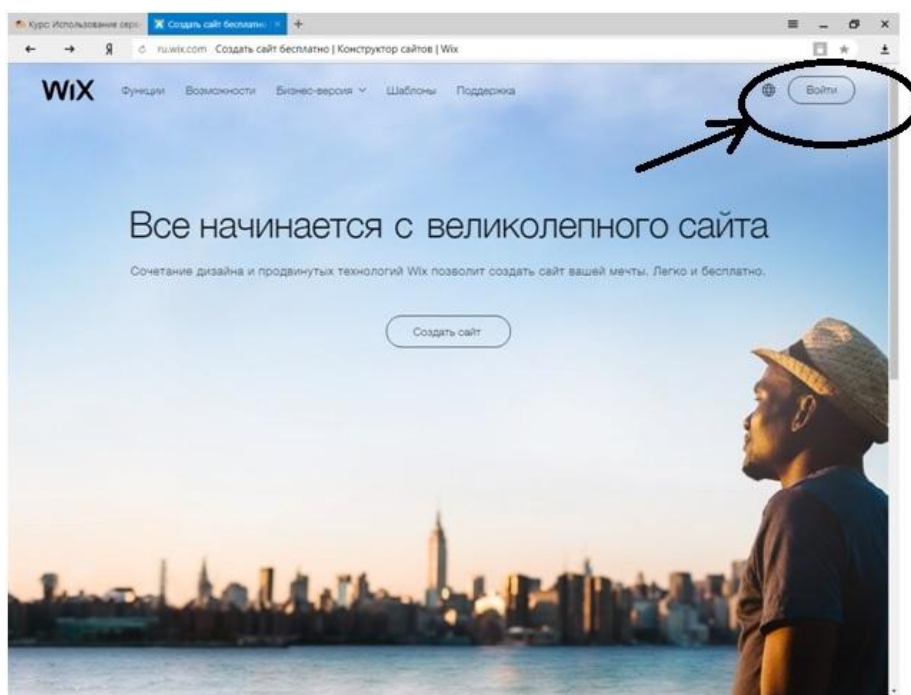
Курс Использование серв
Создать сайт бесплатн
+
Я
ru.wix.com Создать сайт бесплатно | Конструктор сайтов | Wix

WiX Функции Возможности Бизнес-версия Шаблоны Поддержка
Войти

Все начинается с великолепного сайта

Сочетание дизайна и продвинутых технологий Wix позволит создать сайт вашей мечты. Легко и бесплатно.

Создать сайт